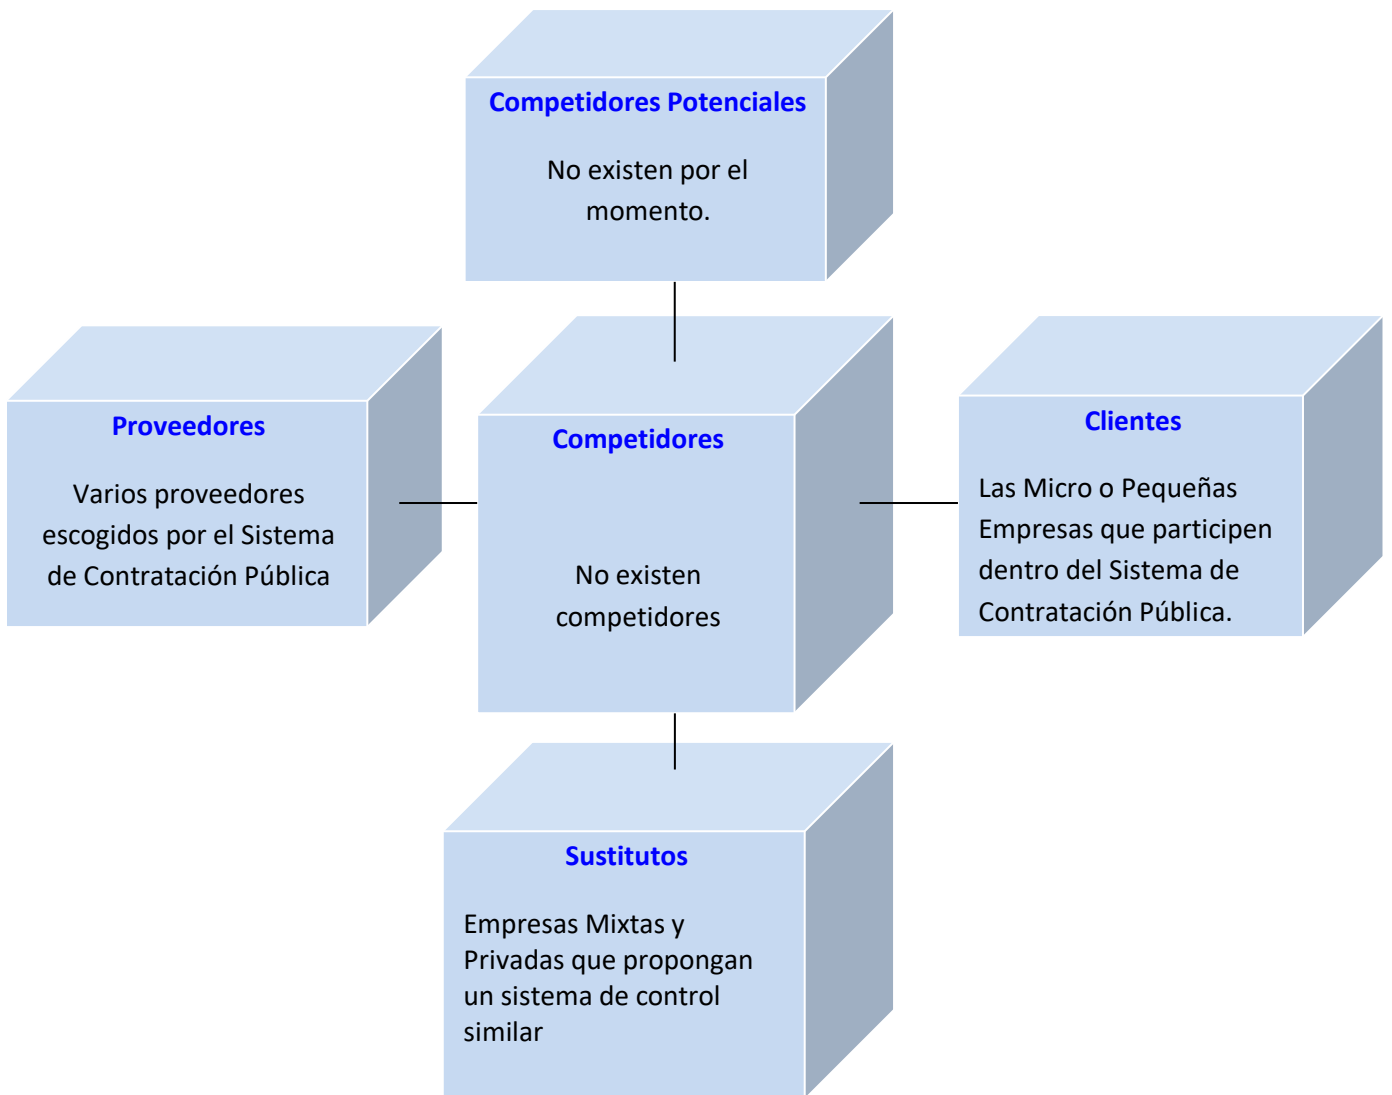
Competidores Potenciales

No existen por el momento.

Proveedores

Varios proveedores escogidos por el Sistema de Contratación Pública

Competidores

No existen competidores

Clientes

Las Micro o Pequeñas Empresas que participen dentro del Sistema de Contratación Pública.

Sustitutos

Empresas Mixtas y Privadas que propongan un sistema de control similar